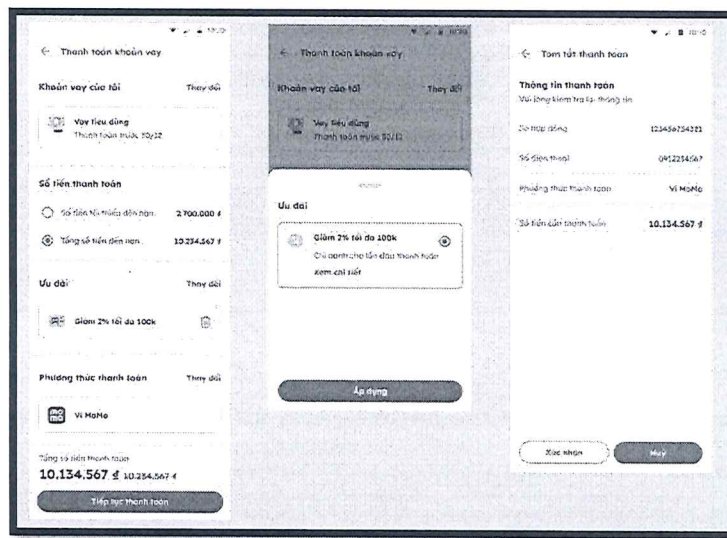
← Thanh toán khoản vay

Khoản vay của tôi Thay đổi

Vay tiêu dùng
Thanh toán trước 30/12

Số tiền thanh toán

Số tiền tối thiểu đến hạn 2.700.000 ₫

Tổng số tiền đến hạn 10.234.567 ₫

Ưu đãi Thay đổi

Giảm 2% tối đa 100k

Phương thức thanh toán Thay đổi

Ví MoMo

Tổng số tiền thanh toán
10.134.567 ₫ 10.234.567 ₫

Tiếp tục thanh toán

← Thanh toán khoản vay

Khoản vay của tôi Thay đổi

Vay tiêu dùng
Thanh toán trước 30/12

Ưu đãi

Giảm 2% tối đa 100k
Chỉ dành cho lần đầu thanh toán
Xem chi tiết

Áp dụng

← Tóm tắt thanh toán

Thông tin thanh toán
Vui lòng kiểm tra lại thông tin

Số hợp đồng 123456754321

Số điện thoại 0912234567

Phương thức thanh toán Ví MoMo

Số tiền cần thanh toán 10.134.567 ₫

Xác nhận Hủy